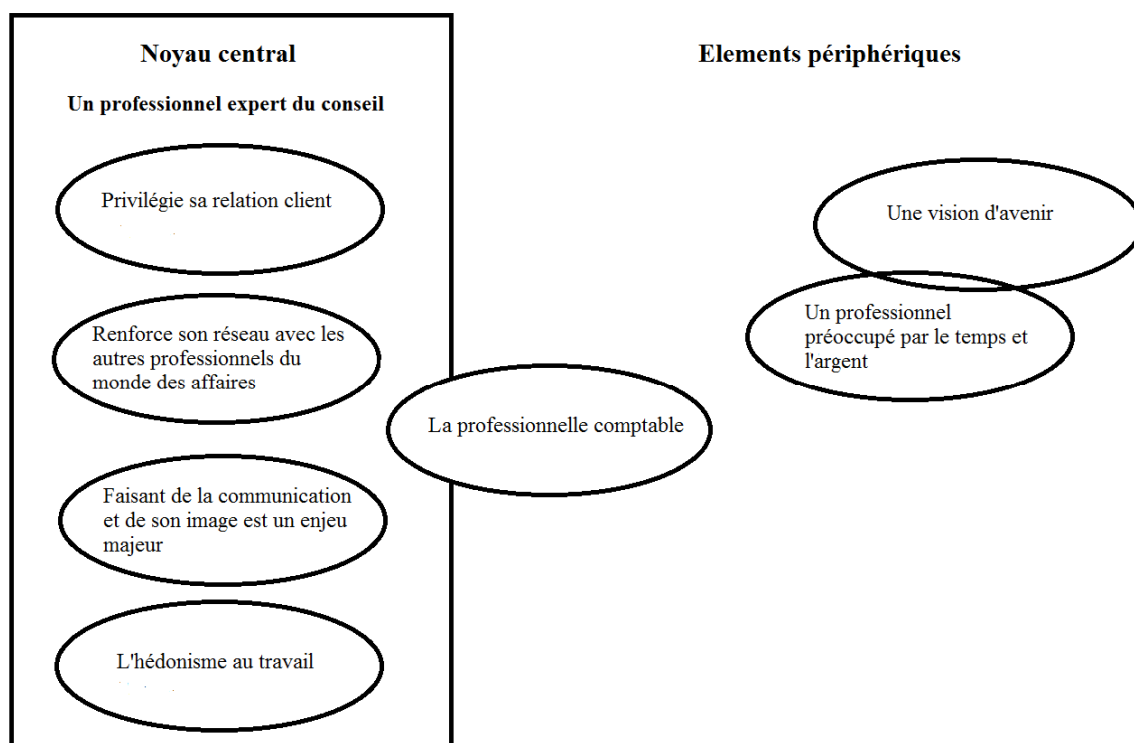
Noyau central

Un professionnel expert du conseil

Privilégie sa relation client

Renforce son réseau avec les autres professionnels du monde des affaires

Faisant de la communication et de son image est un enjeu majeur

L'hédonisme au travail

La professionnelle comptable

Elements périphériques

Une vision d'avenir

Un professionnel préoccupé par le temps et l'argent